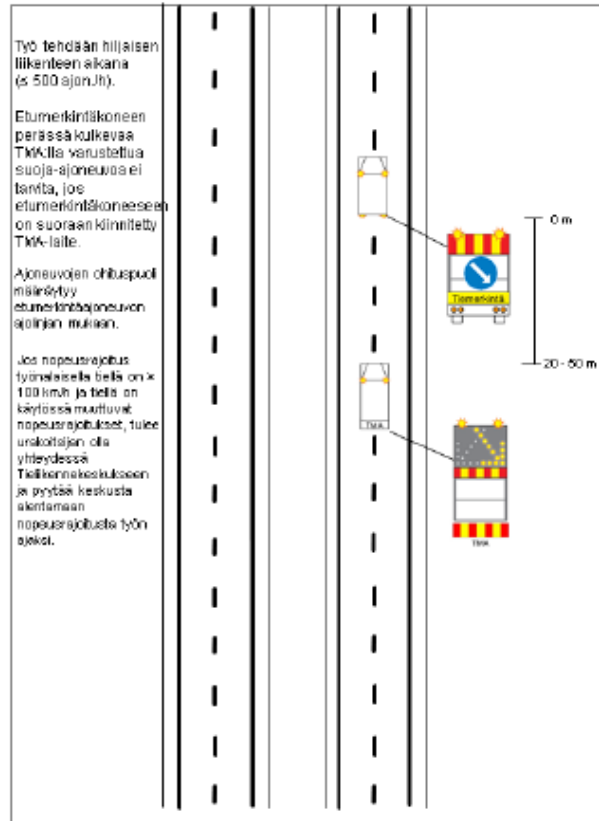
Työ tehdään hiljaisen liikenteen aikana (≤ 500 ajon./h).

Etumerkintäkoneen perässä kulkevaa TMA:lla varustettua suoja-ajoneuvoa ei tarvita, jos etumerkintäkoneeseen on suoraan kiinnitetty TMA-laite.

Ajoneuvojen ohituspuoli määräytyy etumerkintäajoneuvon ajolinjan mukaan.

Jos nopeusrajoitus työnalaisella tiellä on > 100 km/h ja tiellä on käytössä muuttuvat nopeusrajoitukset, tulee urakoitsijan olla yhteydessä Tieliikennekeskukseen ja pyytää keskusta alentamaan nopeusrajoitusta työn ajaksi.

0 m

Tiemerkintä

20 - 50 m

TMA

TMA